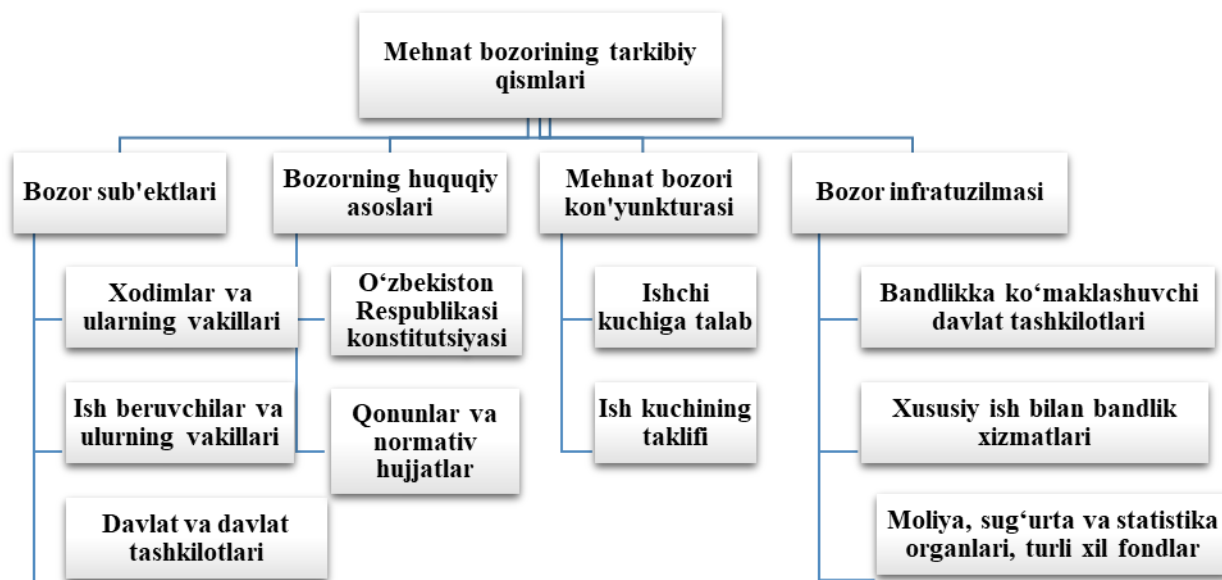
Mehnat bozorining tarkibiy qismlari

Bozor sub'ektlari

Bozorning huquqiy asoslari

Mehnat bozori kon'yunkturasi

Bozor infratuzilmasi

Xodimlar va ularning vakillari

Ish beruvchilar va ulurning vakillari

Davlat va davlat tashkilotlari

O‘zbekiston Respublikasi konstitutsiyasi

Qonunlar va normativ hujjatlar

Ishchi kuchiga talab

Ish kuchining taklifi

Bandlikka ko‘maklashuvchi davlat tashkilotlari

Xususiy ish bilan bandlik xizmatlari

Moliya, sug‘urta va statistika organlari, turli xil fondlar